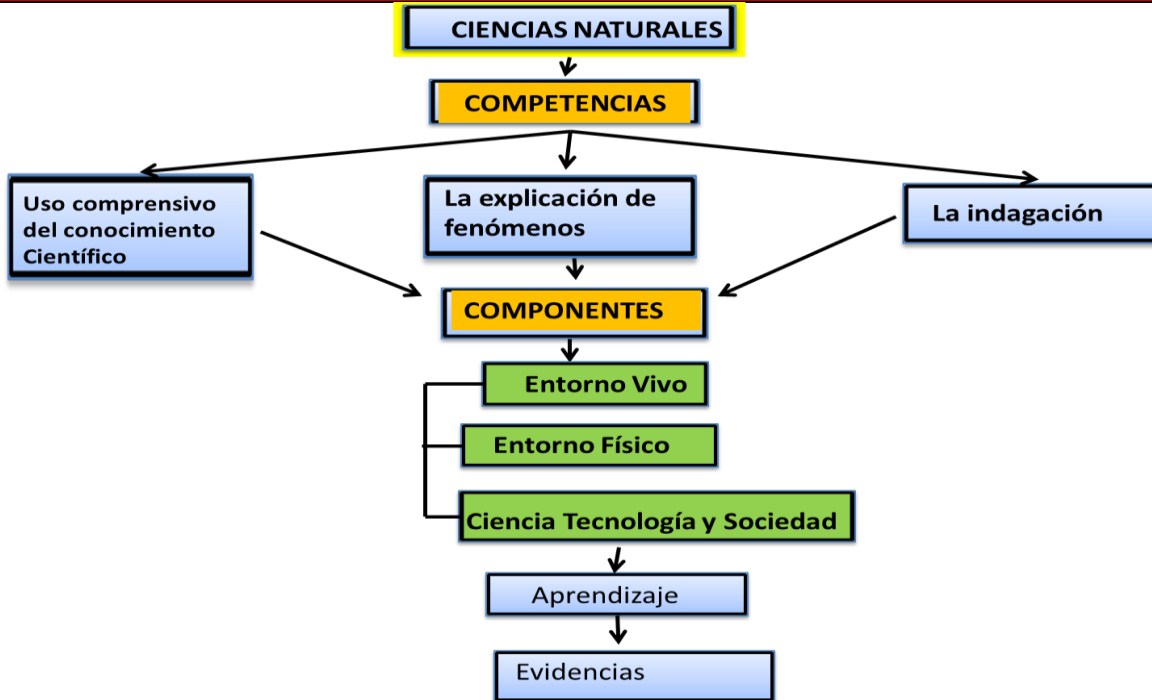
CIENCIAS NATURALES

COMPETENCIAS

Uso comprensivo del conocimiento Científico

La explicación de fenómenos

La indagación

COMPONENTES

Entorno Vivo

Entorno Físico

Ciencia Tecnología y Sociedad

Aprendizaje

Evidencias